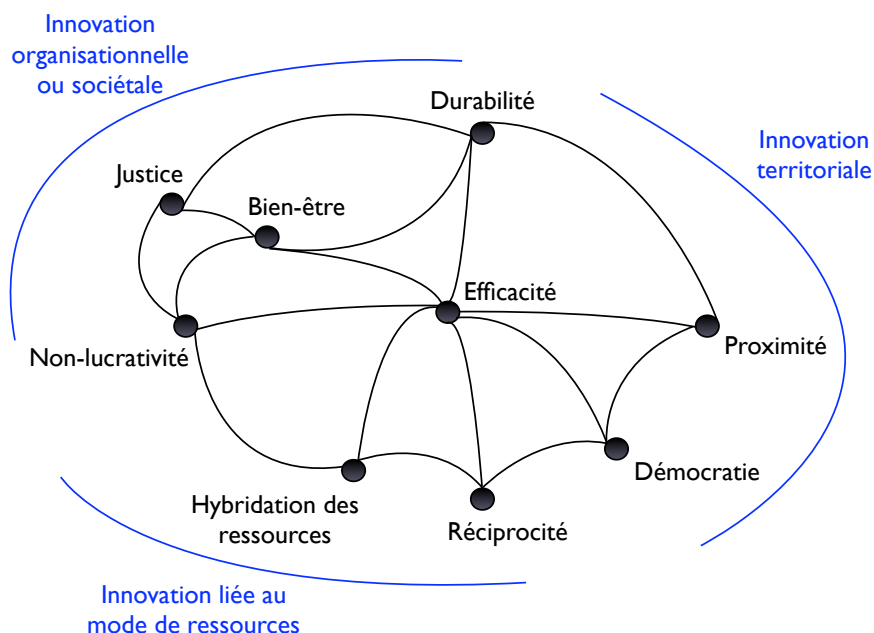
Innovation organisationnelle ou sociétale

Durabilité

Innovation territoriale

Justice

Bien-être

Efficacité

Non-lucrativité

Proximité

Démocratie

Hybridation des ressources

Réciprocité

Innovation liée au mode de ressources